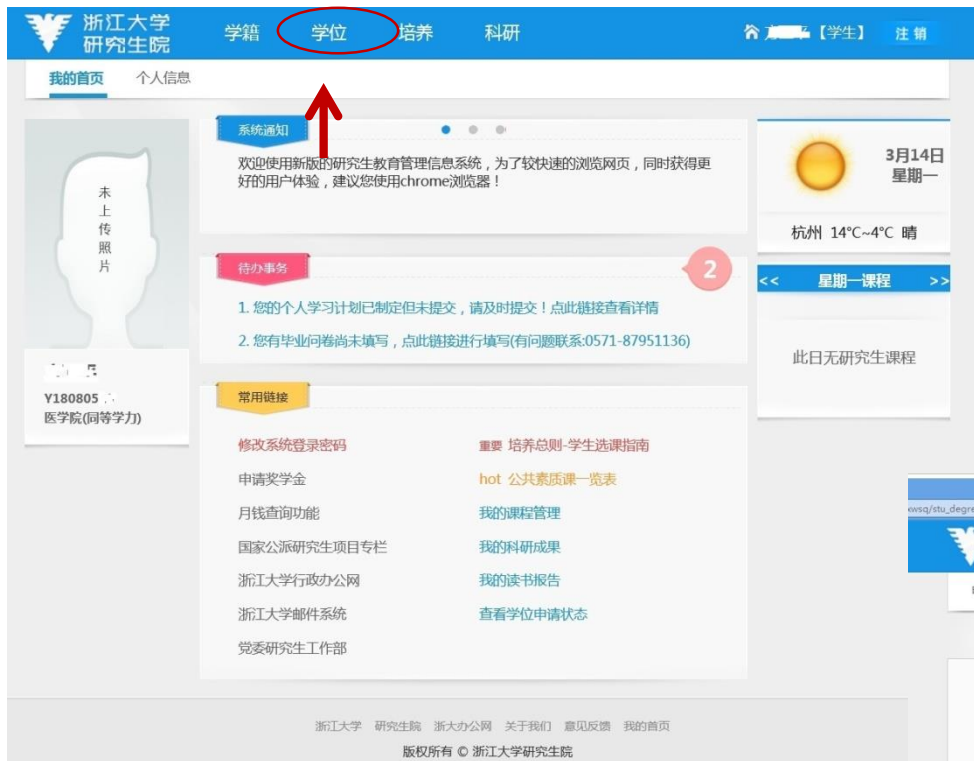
浙江大学
研究生院

学籍 学位 培养 科研

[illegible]【学生】 注销

我的首页 个人信息

未上传照片

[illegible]
Y180805 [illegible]
医学院(同等学力)

系统通知

欢迎使用新版的研究生教育管理信息系统，为了较快速的浏览网页，同时获得更好的用户体验，建议您使用chrome浏览器！

待办事务 2

1. 您的个人学习计划已制定但未提交，请及时提交！点此链接查看详情

2. 您有毕业问卷尚未填写，点此链接进行填写(有问题联系:0571-87951136)

常用链接

修改系统登录密码
申请奖学金
月钱查询功能
国家公派研究生项目专栏
浙江大学行政办公网
浙江大学邮件系统
党委研究生工作部

重要 培养总则-学生选课指南
hot 公共素质课一览表
我的课程管理
我的科研成果
我的读书报告
查看学位申请状态

3月14日
星期一

杭州 14°C~4°C 晴

<< 星期一课程 >>

此日无研究生课程

wsq/stu_degre

浙江大学 研究生院 浙大办公网 关于我们 意见反馈 我的首页

版权所有 © 浙江大学研究生院